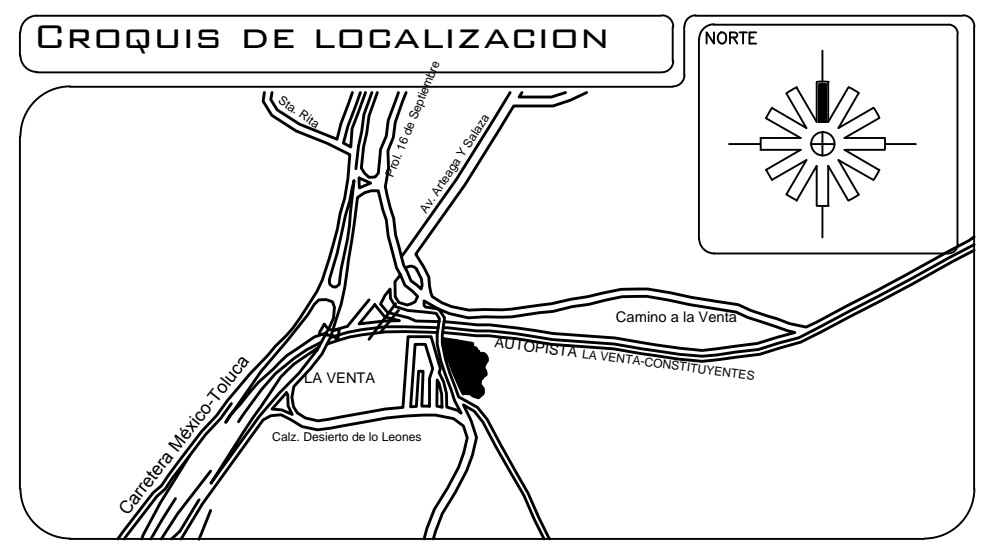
CROQUIS DE LOCALIZACION

NORTE

Sta. Rita

Prol. 16 de Septiembre

Av. Arteaga Y Salaza

Camino a la Venta

AUTOPISTA LA VENTA-CONSTITUYENTES

LA VENTA

Carretera México-Toluca

Calz. Desierto de lo Leones